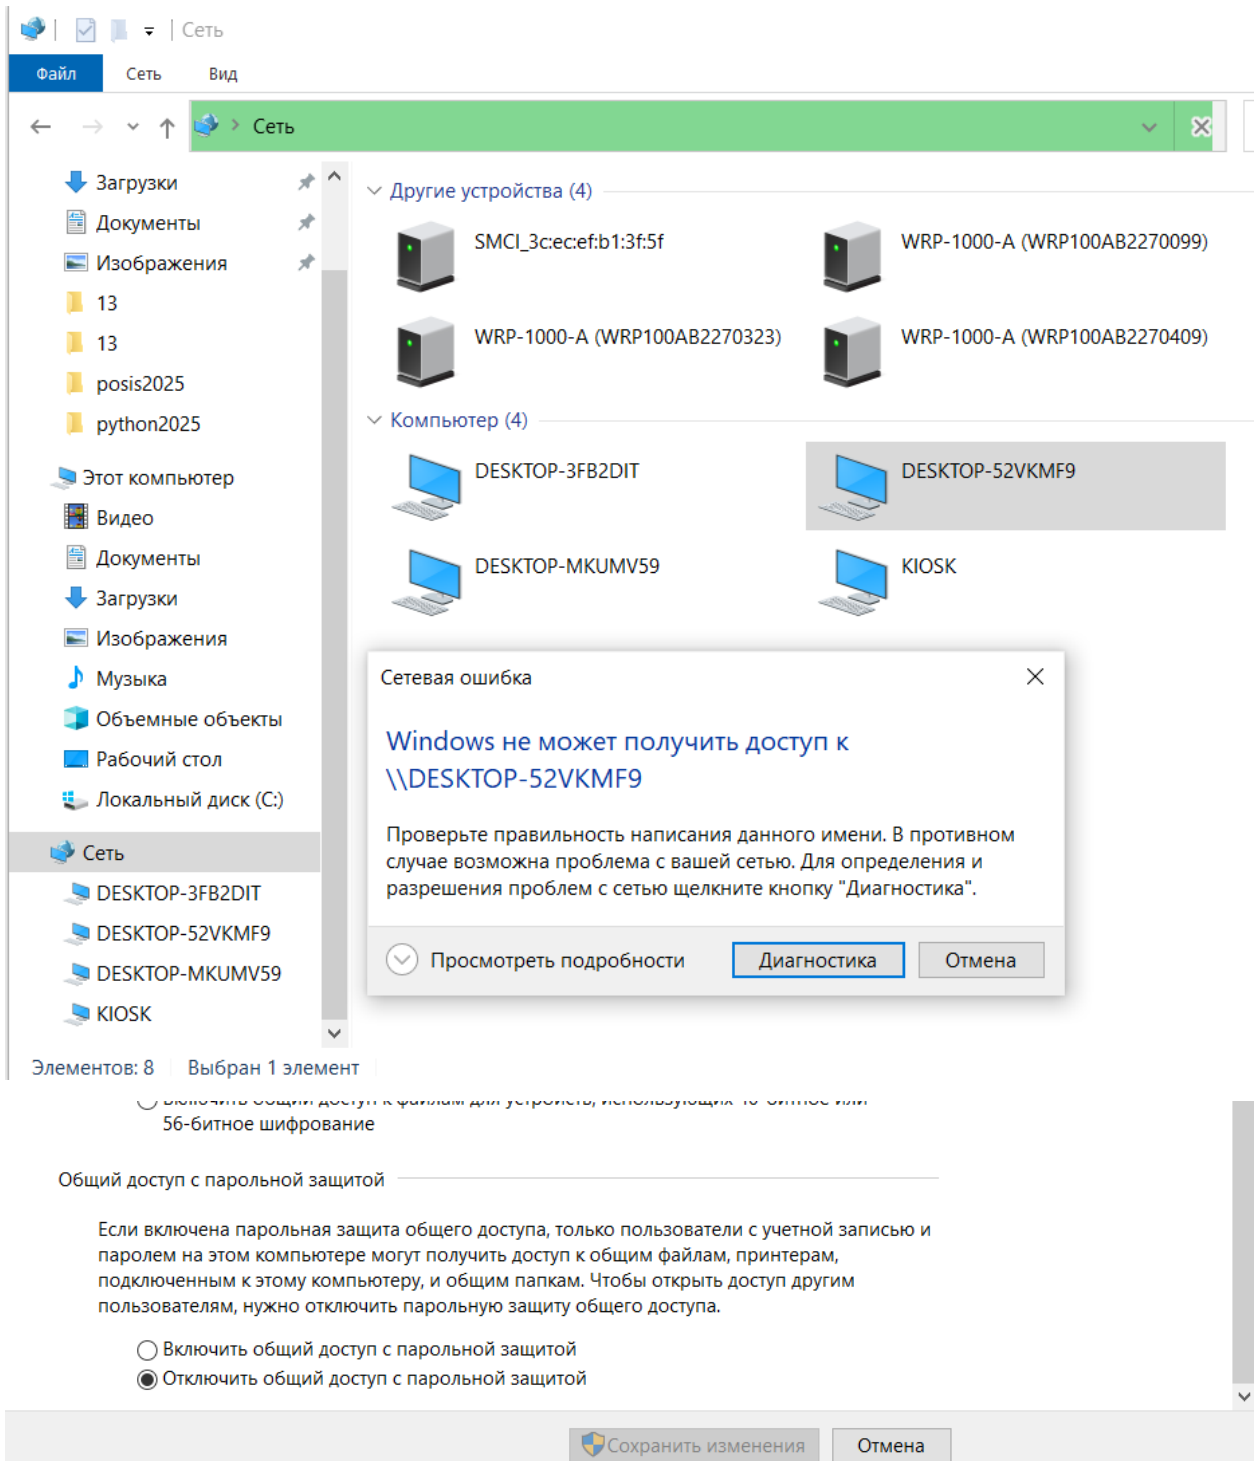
Сеть

Файл Сеть Вид

Сеть

Загрузки
Документы
Изображения
13
13
posis2025
python2025
Этот компьютер
Видео
Документы
Загрузки
Изображения
Музыка
Объемные объекты
Рабочий стол
Локальный диск (C:)
Сеть
DESKTOP-3FB2DIT
DESKTOP-52VKMF9
DESKTOP-MKUMV59
KIOSK

Другие устройства (4)
SMCI_3c:ec:ef:b1:3f:5f
WRP-1000-A (WRP100AB2270099)
WRP-1000-A (WRP100AB2270323)
WRP-1000-A (WRP100AB2270409)

Компьютер (4)
DESKTOP-3FB2DIT
DESKTOP-52VKMF9
DESKTOP-MKUMV59
KIOSK

Сетевая ошибка

Windows не может получить доступ к \\DESKTOP-52VKMF9

Проверьте правильность написания данного имени. В противном случае возможна проблема с вашей сетью. Для определения и разрешения проблем с сетью щелкните кнопку "Диагностика".

Просмотреть подробности Диагностика Отмена

Элементов: 8 Выбран 1 элемент

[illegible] 56-битное шифрование

Общий доступ с парольной защитой

Если включена парольная защита общего доступа, только пользователи с учетной записью и паролем на этом компьютере могут получить доступ к общим файлам, принтерам, подключенным к этому компьютеру, и общим папкам. Чтобы открыть доступ другим пользователям, нужно отключить парольную защиту общего доступа.

Включить общий доступ с парольной защитой
Отключить общий доступ с парольной защитой

Сохранить изменения Отмена